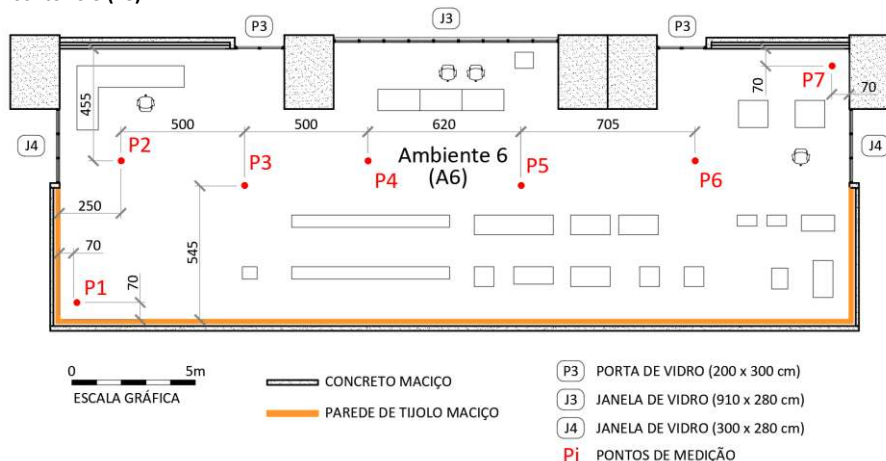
P3
J3
P3
455
P7
70
70
J4
500
500
620
705
J4
P2
P3
Ambiente 6
(A6)
P5
P4
P6
250
70
545
P1
70

0 5m
ESCALA GRÁFICA
CONCRETO MACIÇO
PAREDE DE TIJOLO MACIÇO
P3 PORTA DE VIDRO (200 x 300 cm)
J3 JANELA DE VIDRO (910 x 280 cm)
J4 JANELA DE VIDRO (300 x 280 cm)
Pi PONTOS DE MEDIÇÃO